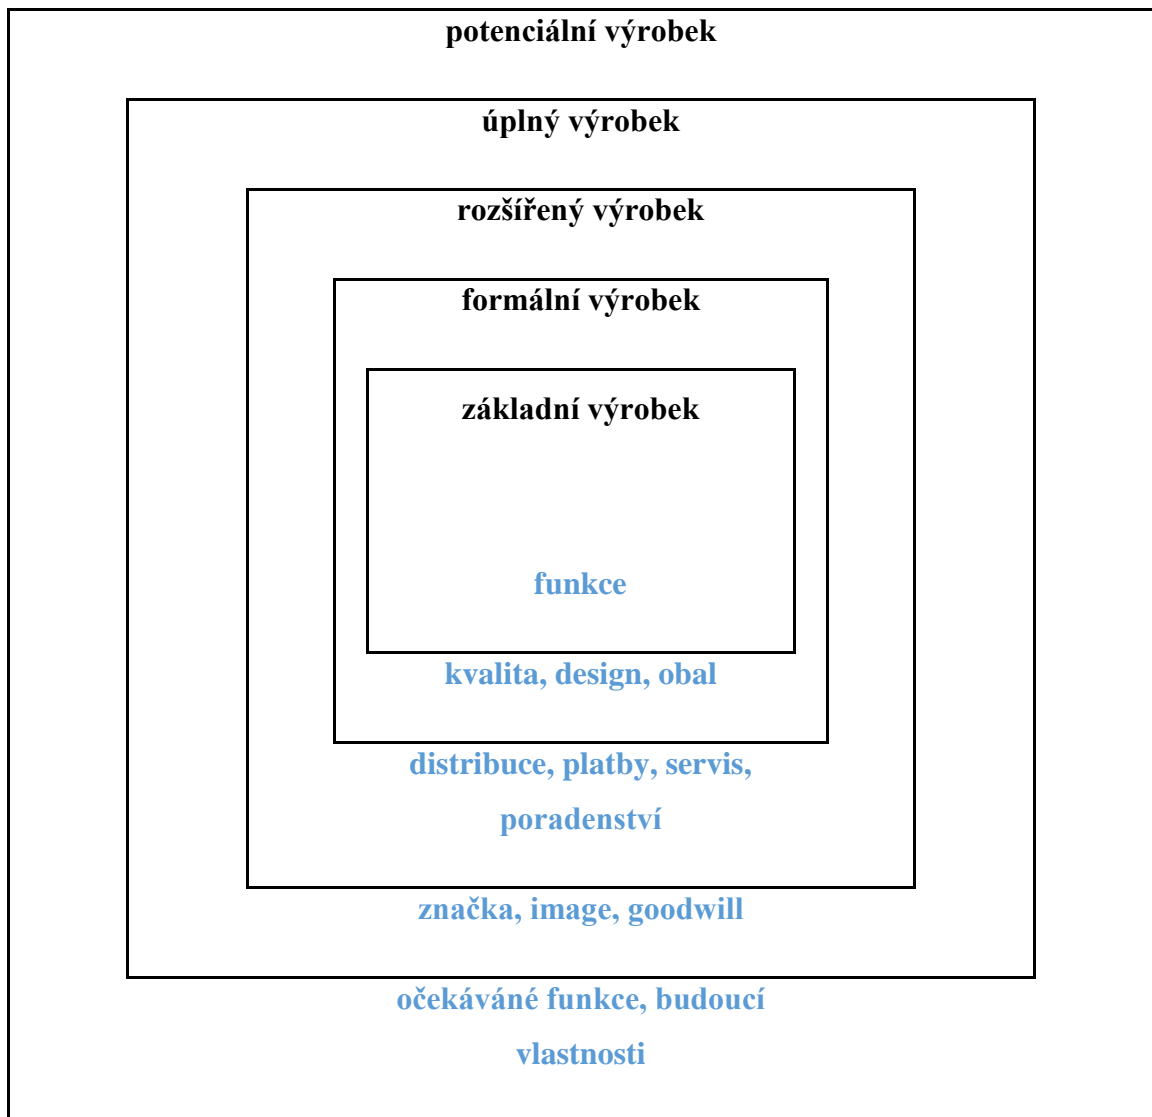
potenciální výrobek

úplný výrobek

rozšířený výrobek

formální výrobek

základní výrobek

funkce

kvalita, design, obal

distribuce, platby, servis, poradenství

značka, image, goodwill

očekávané funkce, budoucí vlastnosti